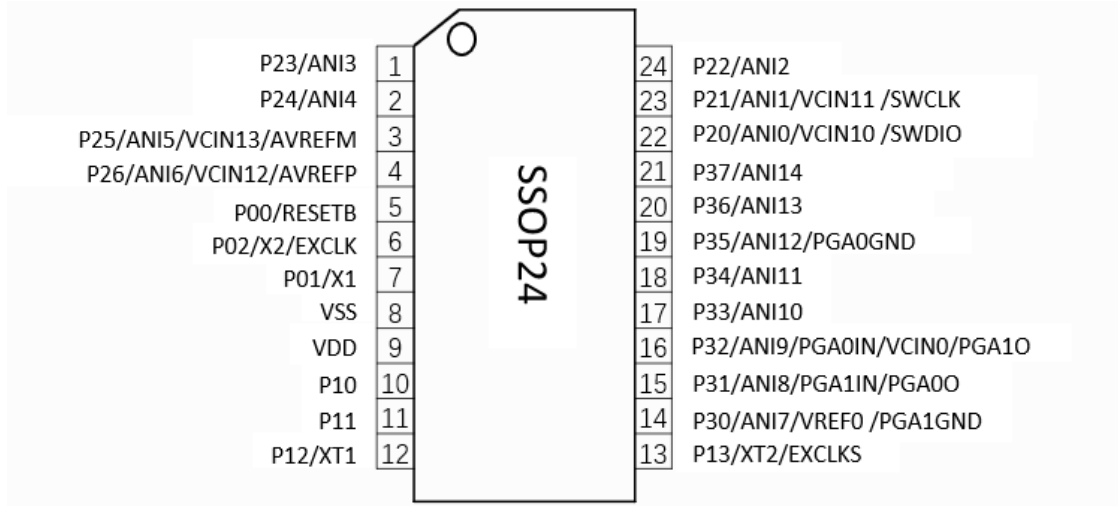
P23/ANI3 1
P24/ANI4 2
P25/ANI5/VCIN13/AVREFM 3
P26/ANI6/VCIN12/AVREFP 4
P00/RESETB 5
P02/X2/EXCLK 6
P01/X1 7
VSS 8
VDD 9
P10 10
P11 11
P12/XT1 12

SSOP24

24 P22/ANI2
23 P21/ANI1/VCIN11 /SWCLK
22 P20/ANI0/VCIN10 /SWDIO
21 P37/ANI14
20 P36/ANI13
19 P35/ANI12/PGA0GND
18 P34/ANI11
17 P33/ANI10
16 P32/ANI9/PGA0IN/VCIN0/PGA1O
15 P31/ANI8/PGA1IN/PGA0O
14 P30/ANI7/VREF0 /PGA1GND
13 P13/XT2/EXCLKS